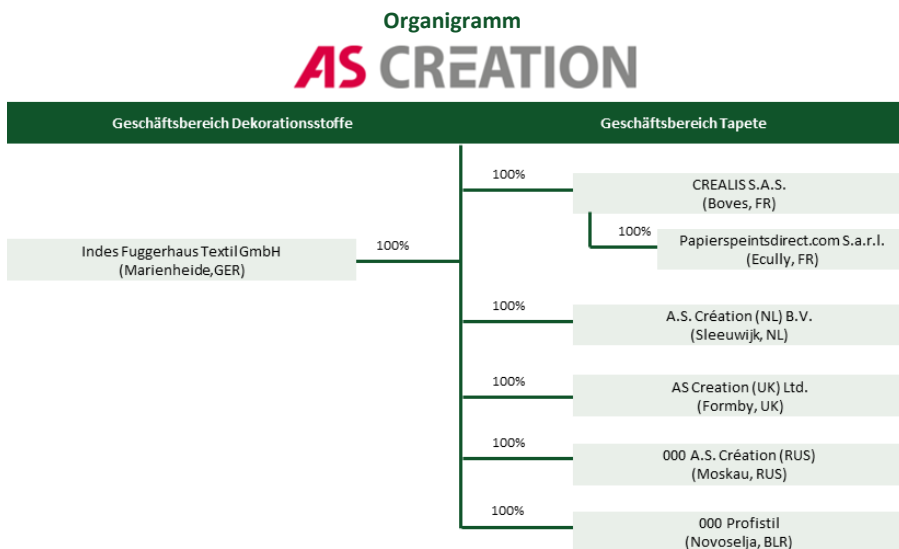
Organigramm

AS CREATION

Geschäftsbereich Dekorationsstoffe

Geschäftsbereich Tapete

Indes Fuggerhaus Textil GmbH
(Marienheide,GER)

100%

100%

CREALIS S.A.S.
(Boves, FR)

100%

Papierspeintsdirect.com S.a.r.l.
(Ecully, FR)

100%

A.S. Création (NL) B.V.
(Sleeuwijk, NL)

100%

AS Creation (UK) Ltd.
(Formby, UK)

100%

000 A.S. Création (RUS)
(Moskau, RUS)

100%

000 Profistil
(Novoselja, BLR)